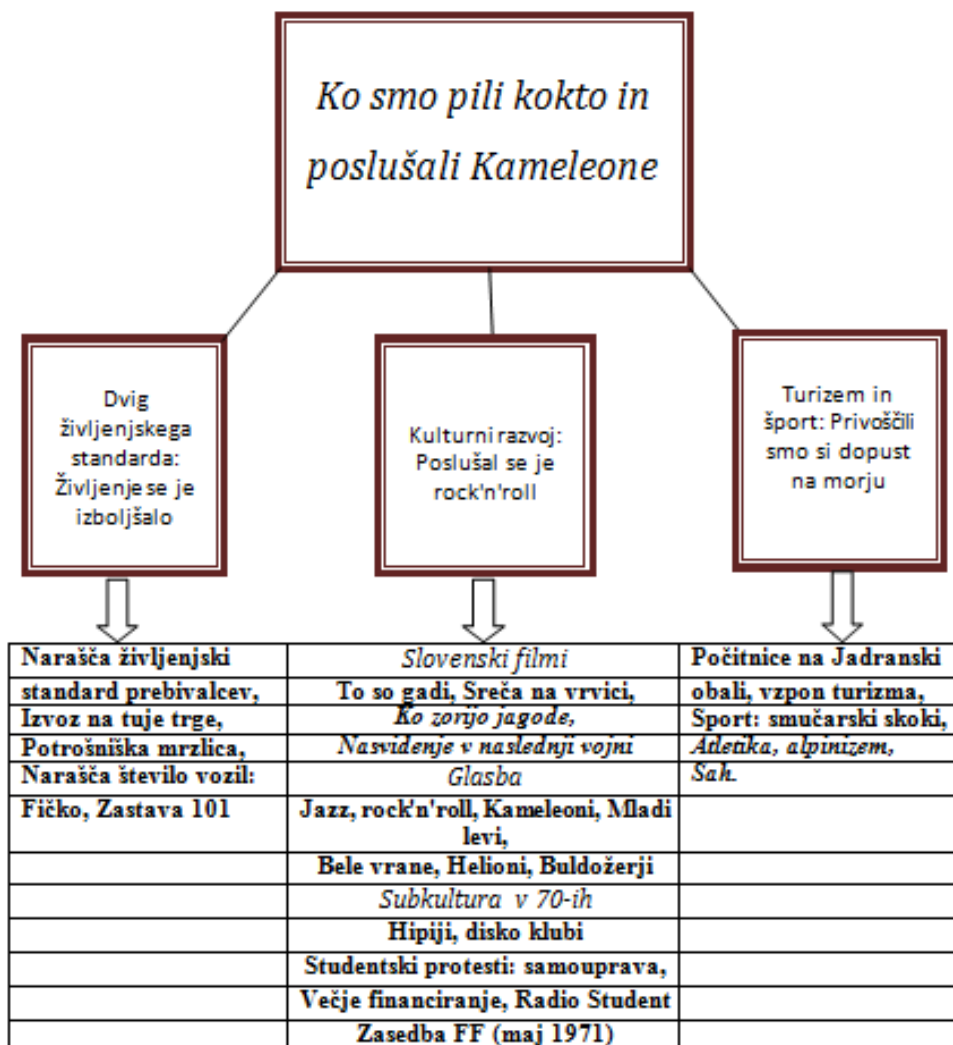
Ko smo pili kokto in poslušali Kameleone

Dvig življenjskega standarda: Življenje se je izboljšalo

Kulturni razvoj: Poslušal se je rock'n'roll

Turizem in šport: Privoščili smo si dopust na morju

| Narašča življenjski | Slovenski filmi | Počitnice na Jadranski |
|---|---|---|
| standard prebivalcev, | To so gadi, Sreča na vrvici, | obali, vzpon turizma, |
| Izvoz na tuje trge, | Ko zorijo jagode, | Sport: smučarski skoki, |
| Potrošniška mrzlica, | Nasvidenje v naslednji vojni | Atletika, alpinizem, |
| Narašča število vozil: | Glasba | Sah. |
| Fičko, Zastava 101 | Jazz, rock'n'roll, Kameleoni, Mladi levi, | |
| | Bele vrane, Helioni, Buldožerji | |
| | Subkultura v 70-ih | |
| | Hipiji, disko klubi | |
| | Studentski protesti: samouprava, | |
| | Večje financiranje, Radio Student | |
| | Zasedba FF (maj 1971) | |